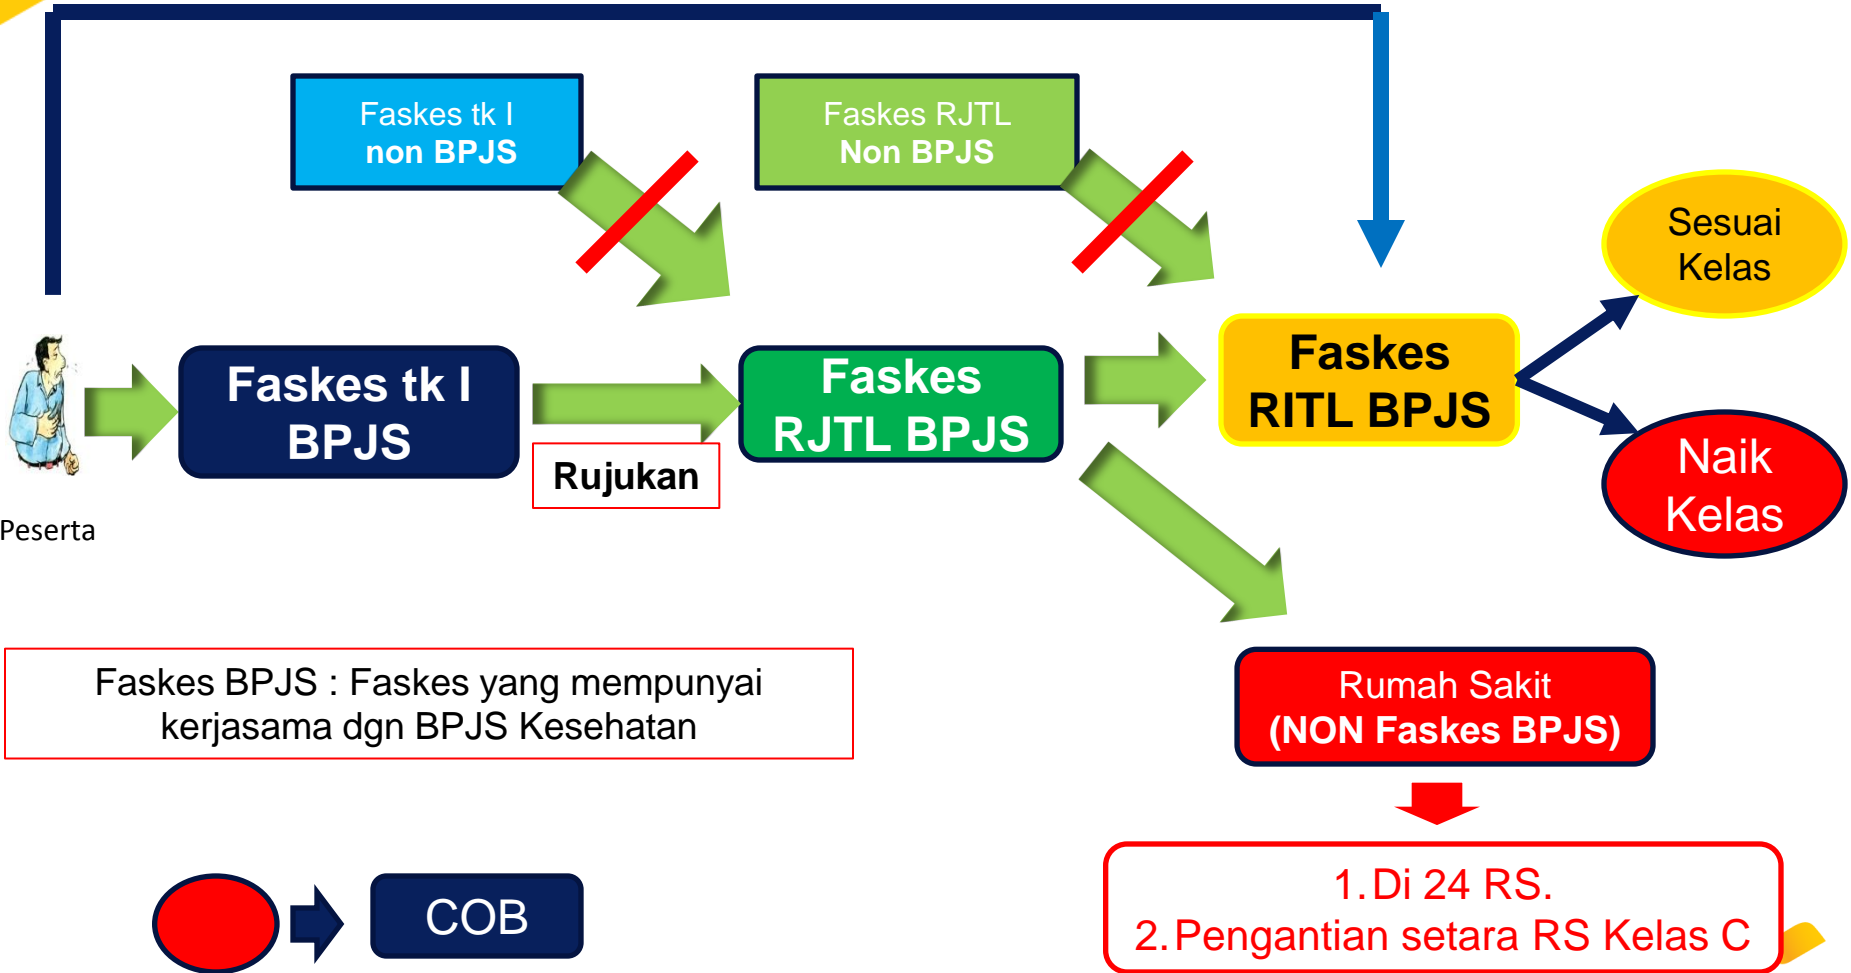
Faskes tk I
non BPJS

Faskes RJTL
Non BPJS

Sesuai
Kelas

Faskes tk I
BPJS

Rujukan

Faskes
RJTL BPJS

Faskes
RITL BPJS

Naik
Kelas

Peserta

Faskes BPJS : Faskes yang mempunyai kerjasama dgn BPJS Kesehatan

Rumah Sakit
(NON Faskes BPJS)

1. Di 24 RS.
2. Pengantian setara RS Kelas C

COB